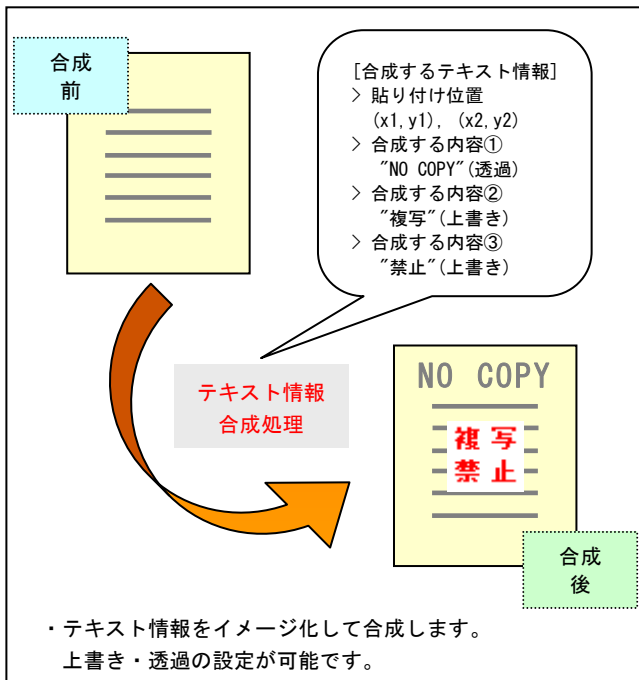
合成
前

[合成するテキスト情報]
> 貼り付け位置
(x1,y1), (x2,y2)
> 合成する内容①
"NO COPY"(透過)
> 合成する内容②
"複写"(上書き)
> 合成する内容③
"禁止"(上書き)

テキスト情報
合成処理

NO COPY

複写
禁止

合成
後

・テキスト情報をイメージ化して合成します。
上書き・透過の設定が可能です。